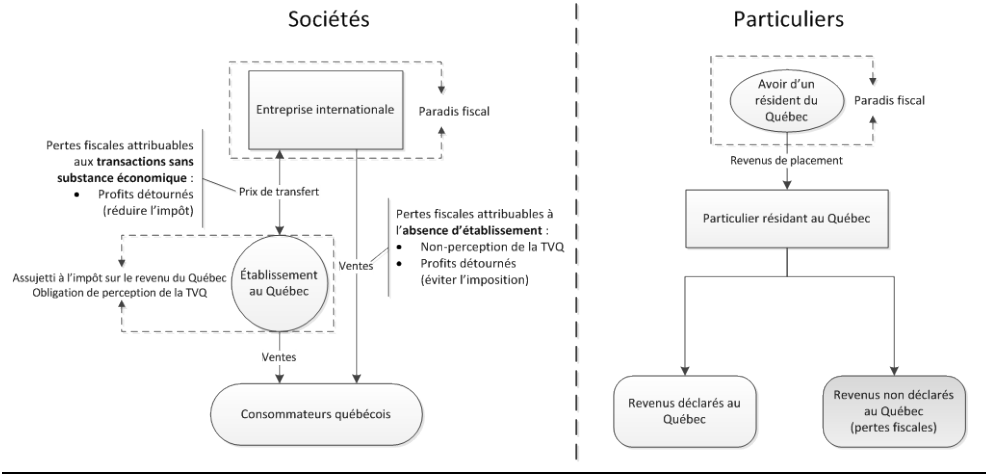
Sociétés

Entreprise internationale

Paradis fiscal

Pertes fiscales attribuables aux **transactions sans substance économique** :
• Profits détournés (réduire l'impôt)

Prix de transfert

Pertes fiscales attribuables à l'**absence d'établissement** :
• Non-perception de la TVQ
• Profits détournés (éviter l'imposition)

Ventes

Assujetti à l'impôt sur le revenu du Québec
Obligation de perception de la TVQ

Établissement au Québec

Ventes

Consommateurs québécois

Particuliers

Avoir d'un résident du Québec

Paradis fiscal

Revenus de placement

Particulier résidant au Québec

Revenus déclarés au Québec

Revenus non déclarés au Québec (pertes fiscales)